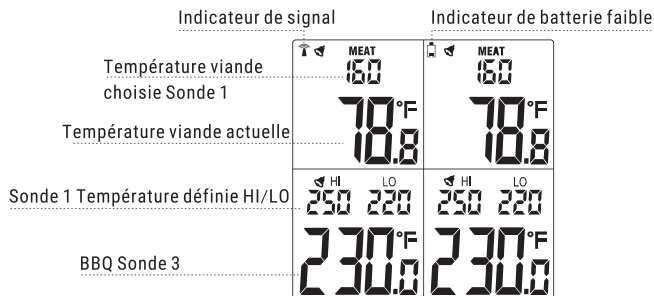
Indicateur de signal

Indicateur de batterie faible

Température viande choisie Sonde 1

Température viande actuelle

Sonde 1 Température définie HI/LO

BBQ Sonde 3

MEAT
160
78.8 °F

MEAT
160
78.8 °F

HI
250
LO
220
230.0 °F

HI
250
LO
220
230.0 °F